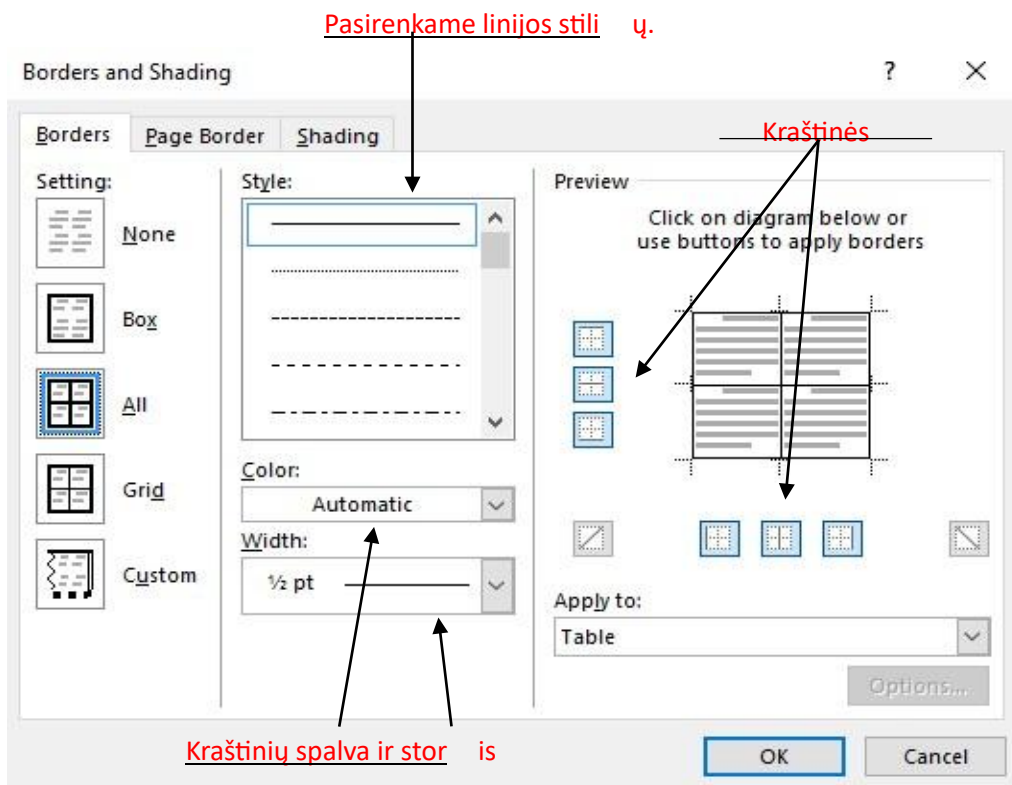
Pasirenkame linijos stili ų.

Borders and Shading

?

Borders | Page Border | Shading

Kraštinės

Setting:

None

Box

All

Grid

Custom

Style:

Color:

Automatic

Width:

½ pt

Preview

Click on diagram below or use buttons to apply borders

Apply to:

Table

Options...

Kraštinių spalva ir stor is

OK

Cancel